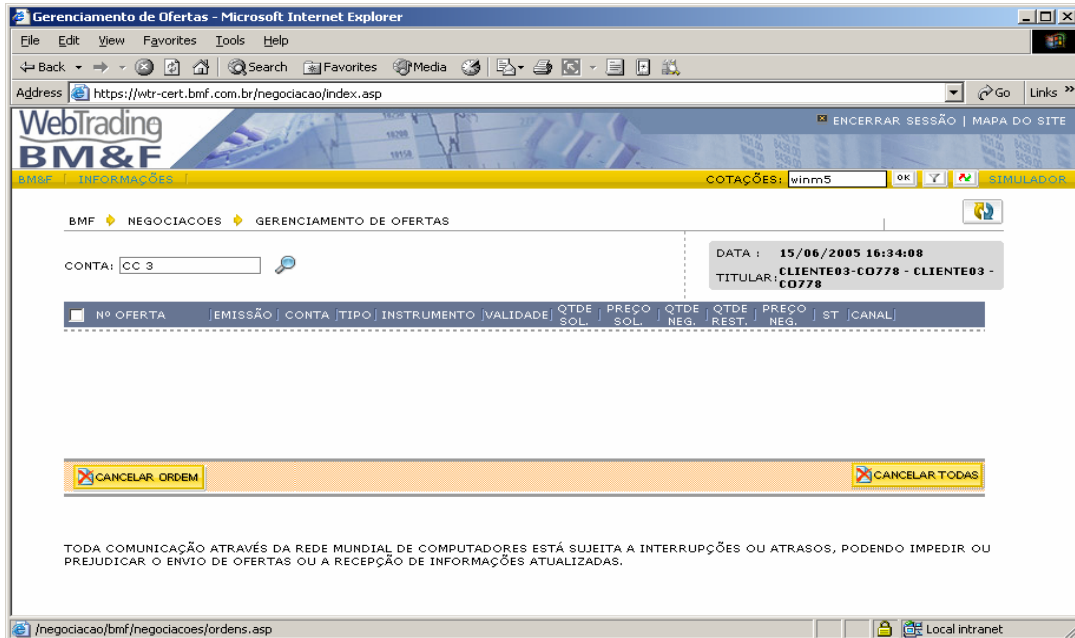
Gerenciamento de Ofertas - Microsoft Internet Explorer

File Edit View Favorites Tools Help

Back Search Favorites Media

Address https://wtr-cert.bmf.com.br/negociacao/index.asp Go Links

WebTrading
BM&F

ENCERRAR SESSÃO | MAPA DO SITE

BM&F | INFORMAÇÕES |

COTAÇÕES: winm5 OK SIMULADOR

BMF NEGOCIACOES GERENCIAMENTO DE OFERTAS

CONTA: CC 3

DATA : 15/06/2005 16:34:08
TITULAR: CLIENTE03-CO778 - CLIENTE03 - CO778

| Nº OFERTA | EMISSÃO | CONTA | TIPO | INSTRUMENTO | VALIDADE | QTDE SOL. | PREÇO SOL. | QTDE NEG. | QTDE REST. | PREÇO NEG. | ST | CANAL |
|---|---|---|---|---|---|---|---|---|---|---|---|---|

CANCELAR ORDEM

CANCELAR TODAS

TODA COMUNICAÇÃO ATRAVÉS DA REDE MUNDIAL DE COMPUTADORES ESTÁ SUJEITA A INTERRUPÇÕES OU ATRASOS, PODENDO IMPEDIR OU PREJUDICAR O ENVIO DE OFERTAS OU A RECEPÇÃO DE INFORMAÇÕES ATUALIZADAS.

/negociacao/bmf/negociacoes/ordens.asp

Local intranet